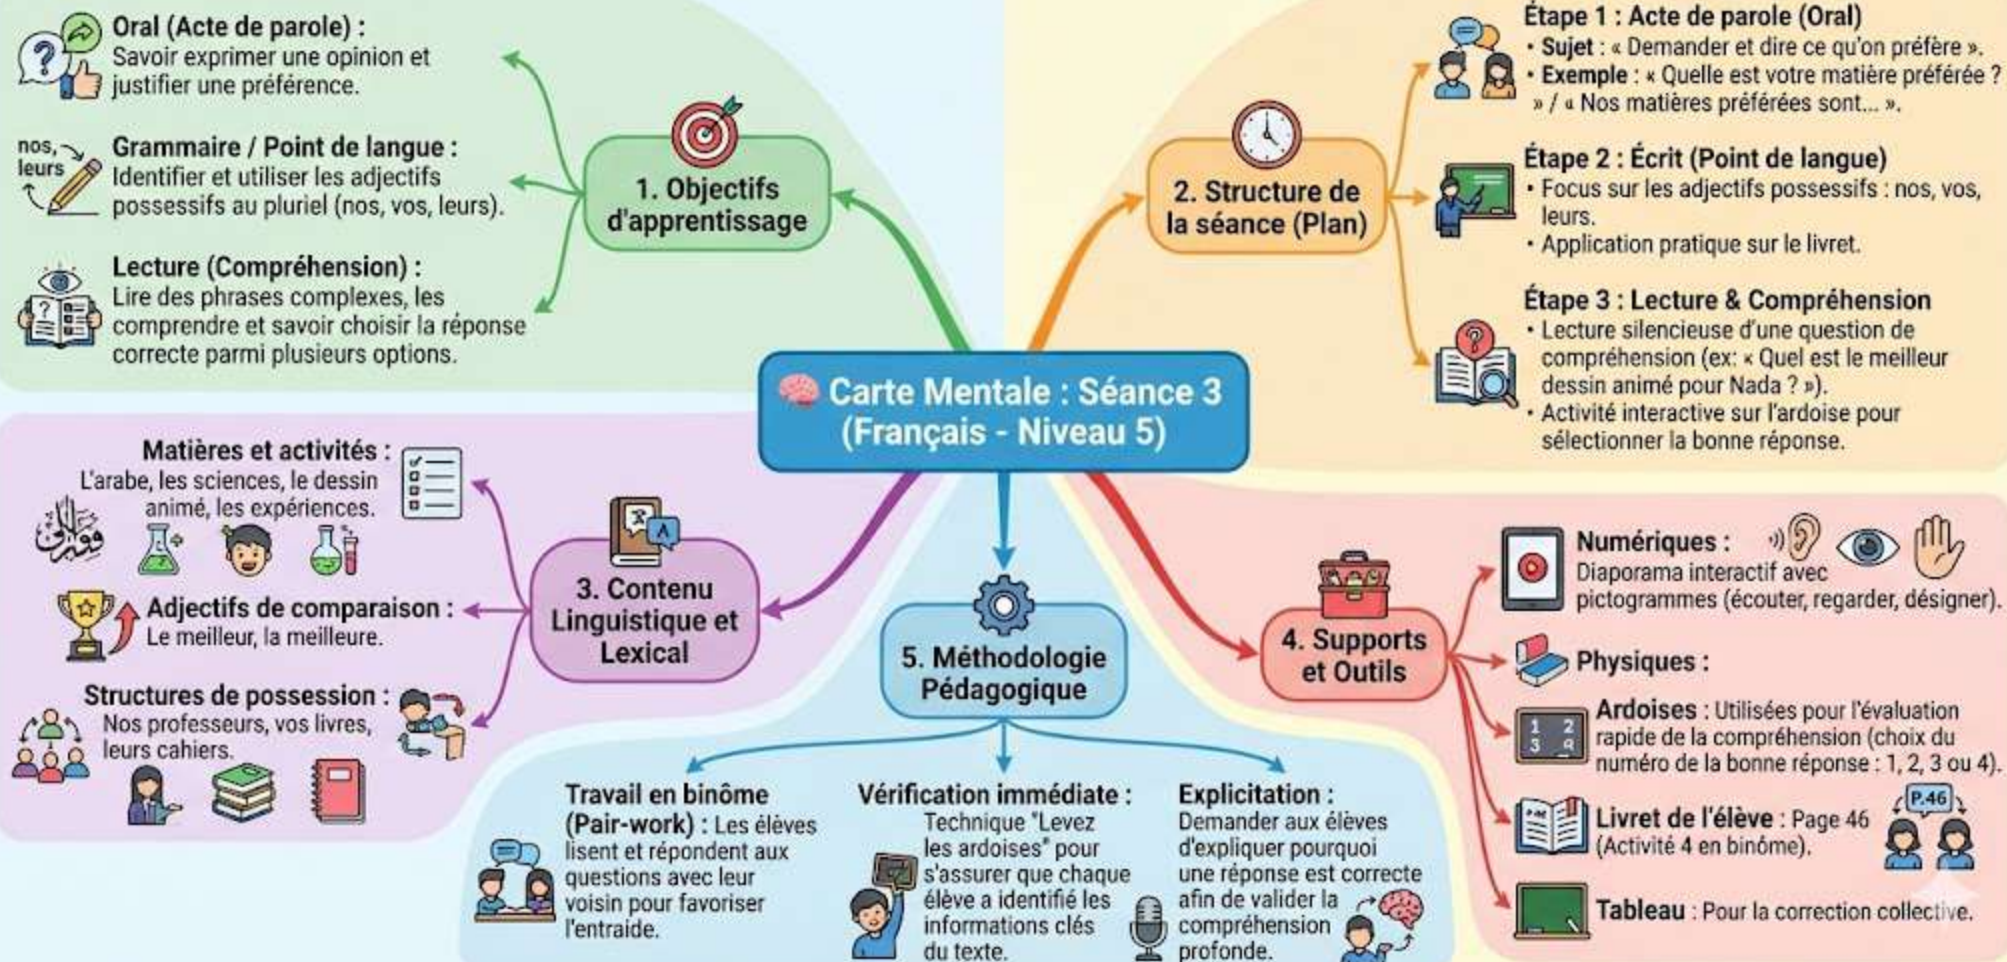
Carte Mentale : Séance 3 (Français - Niveau 5)

1. Objectifs d'apprentissage

Oral (Acte de parole) : Savoir exprimer une opinion et justifier une préférence.

nos, leurs

Grammaire / Point de langue : Identifier et utiliser les adjectifs possessifs au pluriel (nos, vos, leurs).

Lecture (Compréhension) : Lire des phrases complexes, les comprendre et savoir choisir la réponse correcte parmi plusieurs options.

2. Structure de la séance (Plan)

Étape 1 : Acte de parole (Oral)
• Sujet : « Demander et dire ce qu'on préfère ».
• Exemple : « Quelle est votre matière préférée ? » / « Nos matières préférées sont... ».

Étape 2 : Écrit (Point de langue)
• Focus sur les adjectifs possessifs : nos, vos, leurs.
• Application pratique sur le livret.

Étape 3 : Lecture & Compréhension
• Lecture silencieuse d'une question de compréhension (ex: « Quel est le meilleur dessin animé pour Nada ? »).
• Activité interactive sur l'ardoise pour sélectionner la bonne réponse.

3. Contenu Linguistique et Lexical

Matières et activités : L'arabe, les sciences, le dessin animé, les expériences.

Adjectifs de comparaison : Le meilleur, la meilleure.

Structures de possession : Nos professeurs, vos livres, leurs cahiers.

4. Supports et Outils

Numériques : Diaporama interactif avec pictogrammes (écouter, regarder, désigner).

Physiques :

Ardoises : Utilisées pour l'évaluation rapide de la compréhension (choix du numéro de la bonne réponse : 1, 2, 3 ou 4).

1 2 3 4

Livret de l'élève : Page 46 (Activité 4 en binôme).

P.46

Tableau : Pour la correction collective.

5. Méthodologie Pédagogique

Travail en binôme (Pair-work) : Les élèves lisent et répondent aux questions avec leur voisin pour favoriser l'entraide.

Vérification immédiate : Technique "Levez les ardoises" pour s'assurer que chaque élève a identifié les informations clés du texte.

Explicitation : Demander aux élèves d'expliquer pourquoi une réponse est correcte afin de valider la compréhension profonde.